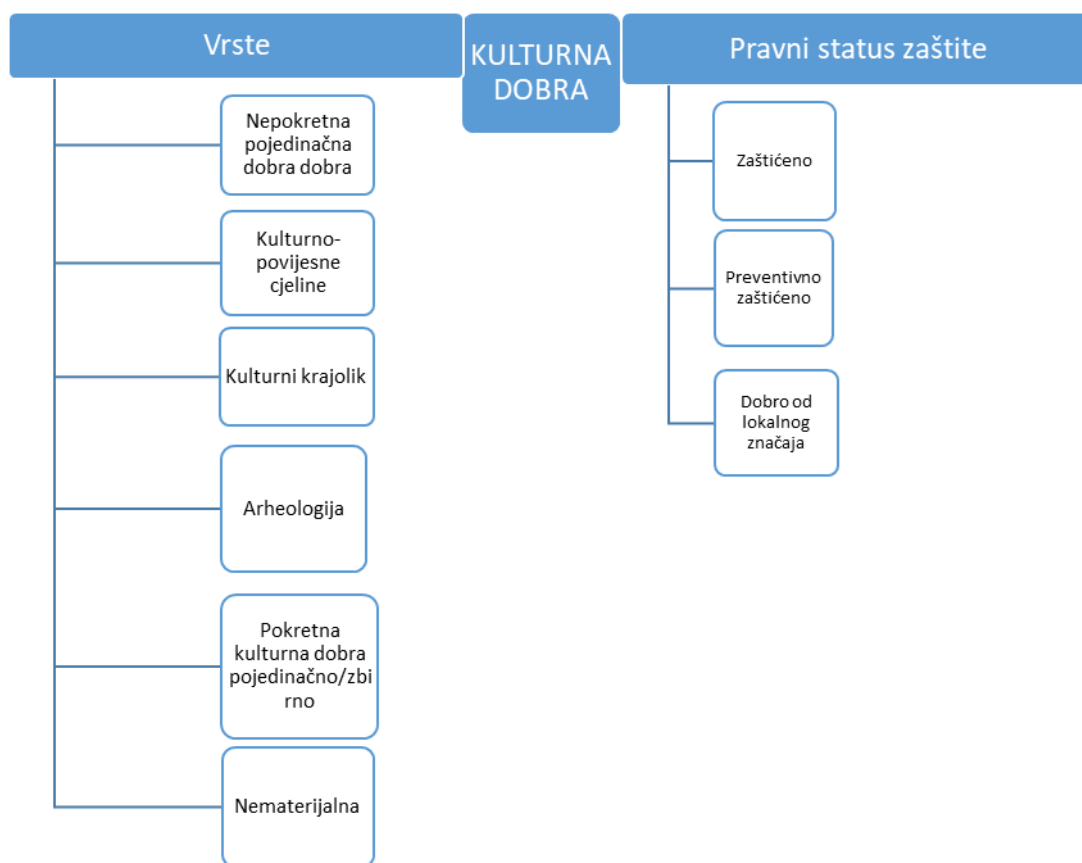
Vrste

KULTURNA DOBRA

Pravni status zaštite

Nepokretna pojedinačna dobra dobra

Kulturno-povijesne cjeline

Kulturni krajolik

Arheologija

Pokretna kulturna dobra pojedinačno/zbirno

Nematerijalna

Zaštićeno

Preventivno zaštićeno

Dobro od lokalnog značaja